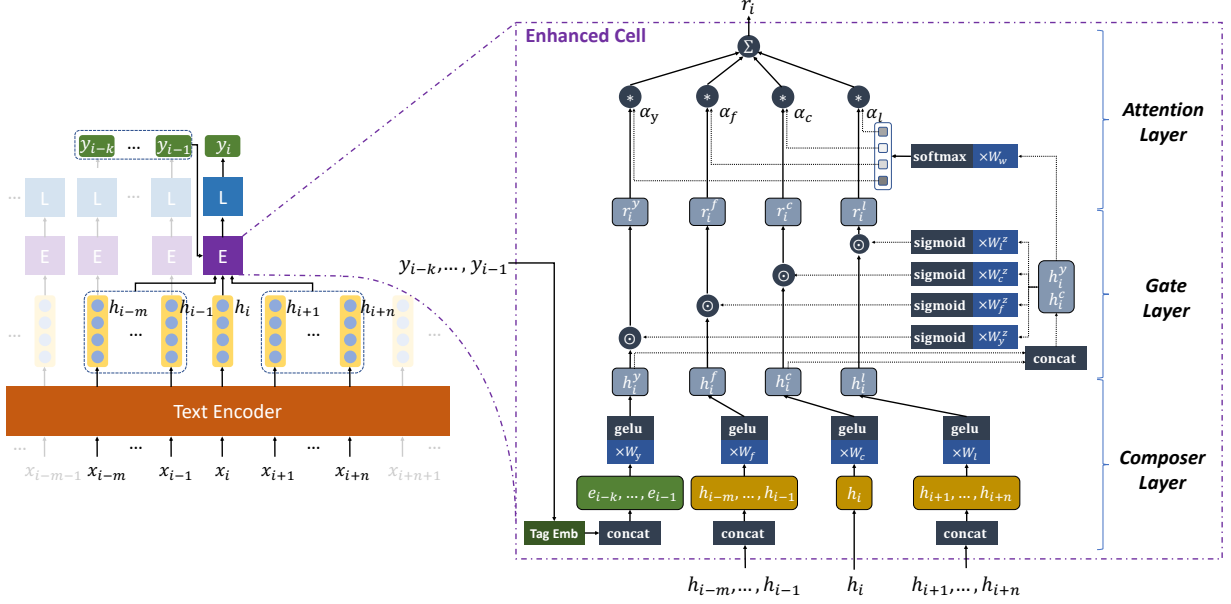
$y_{i-k}$ ... $y_{i-1}$ $y_i$

... L L L L

... E E E E

$h_{i-m}$ $h_{i-1}$ $h_i$ $h_{i+1}$ ... $h_{i+n}$

...

Text Encoder

... $x_{i-m-1}$ $x_{i-m}$ ... $x_{i-1}$ $x_i$ $x_{i+1}$ ... $x_{i+n}$ ... $x_{i+n+1}$

$y_{i-k}, \dots, y_{i-1}$

Enhanced Cell

$r_i$

$\Sigma$

$*$ $\alpha_y$ $*$ $\alpha_f$ $*$ $\alpha_c$ $*$ $\alpha_l$

softmax $\times W_w$

Attention Layer

$r_i^y$ $r_i^f$ $r_i^c$ $r_i^l$

sigmoid $\times W_l^z$

sigmoid $\times W_c^z$

sigmoid $\times W_f^z$

sigmoid $\times W_y^z$

$h_i^y$ $h_i^c$

Gate Layer

concat

$h_i^y$ $h_i^f$ $h_i^c$ $h_i^l$

gelu $\times W_y$ gelu $\times W_f$ gelu $\times W_c$ gelu $\times W_l$

Composer Layer

$e_{i-k}, \dots, e_{i-1}$ $h_{i-m}, \dots, h_{i-1}$ $h_i$ $h_{i+1}, \dots, h_{i+n}$

Tag Emb concat concat concat

$h_{i-m}, \dots, h_{i-1}$ $h_i$ $h_{i+1}, \dots, h_{i+n}$